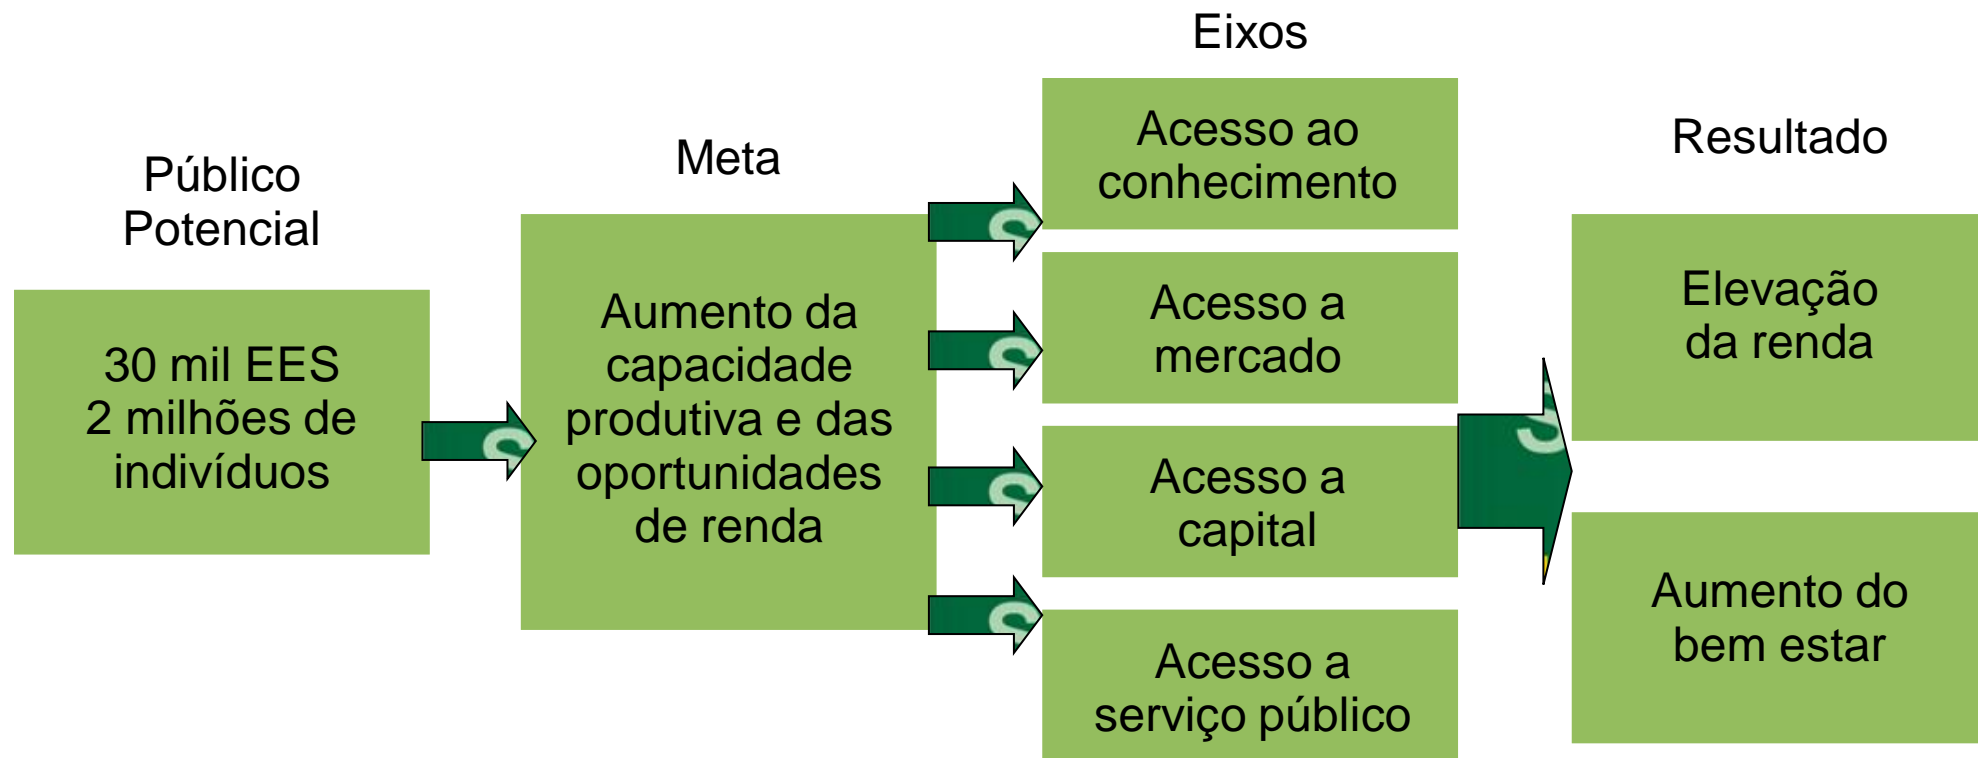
Público Potencial

30 mil EES
2 milhões de indivíduos

Meta

Aumento da capacidade produtiva e das oportunidades de renda

Eixos

Acesso ao conhecimento

Acesso a mercado

Acesso a capital

Acesso a serviço público

Resultado

Elevação da renda

Aumento do bem estar